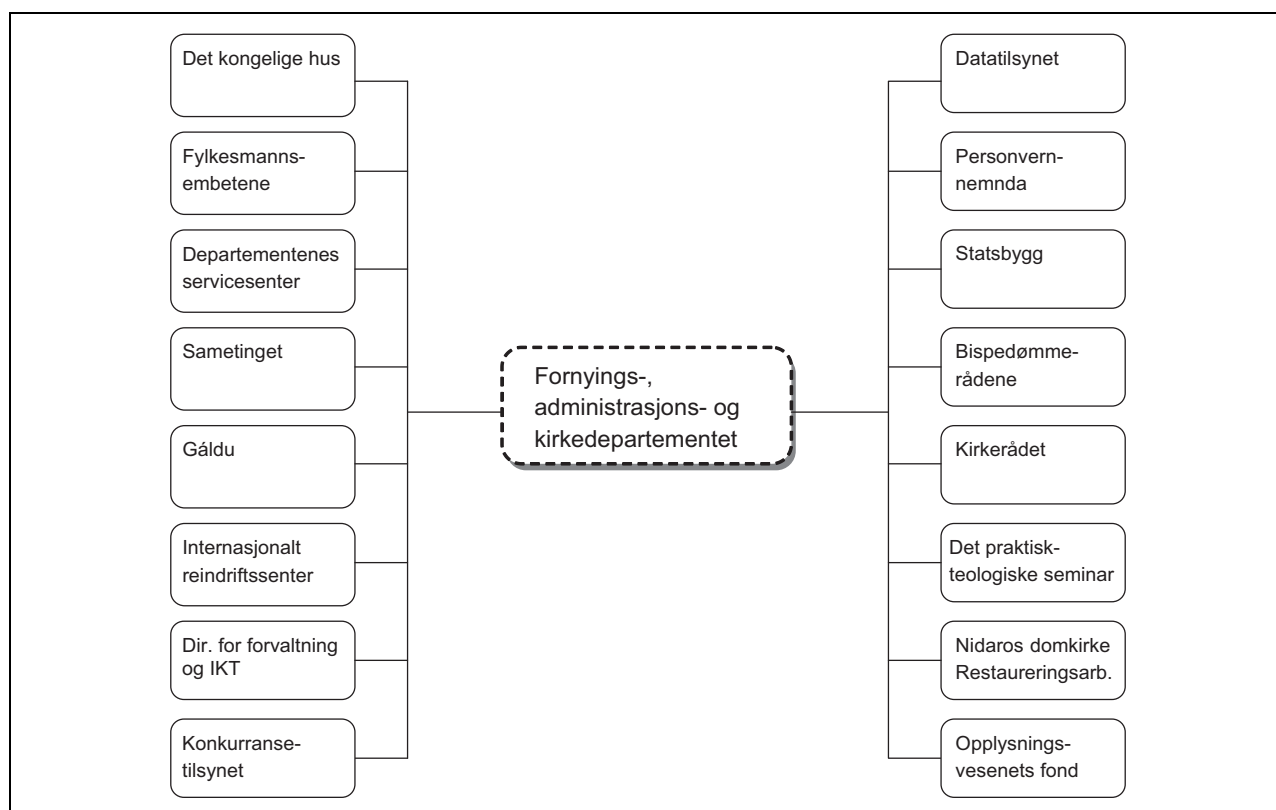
Det kongelige hus

Fylkesmannsembetene

Departementenes servicesenter

Sametinget

Gáldu

Internasjonalt reindriftssenter

Dir. for forvaltning og IKT

Konkurransetilsynet

Fornyings-, administrasjons- og kirkedepartementet

Datatilsynet

Personvernnemnda

Statsbygg

Bispedømmerådene

Kirkerådet

Det praktisk-teologiske seminar

Nidaros domkirke Restaureringsarb.

Opplysningsvesenets fond